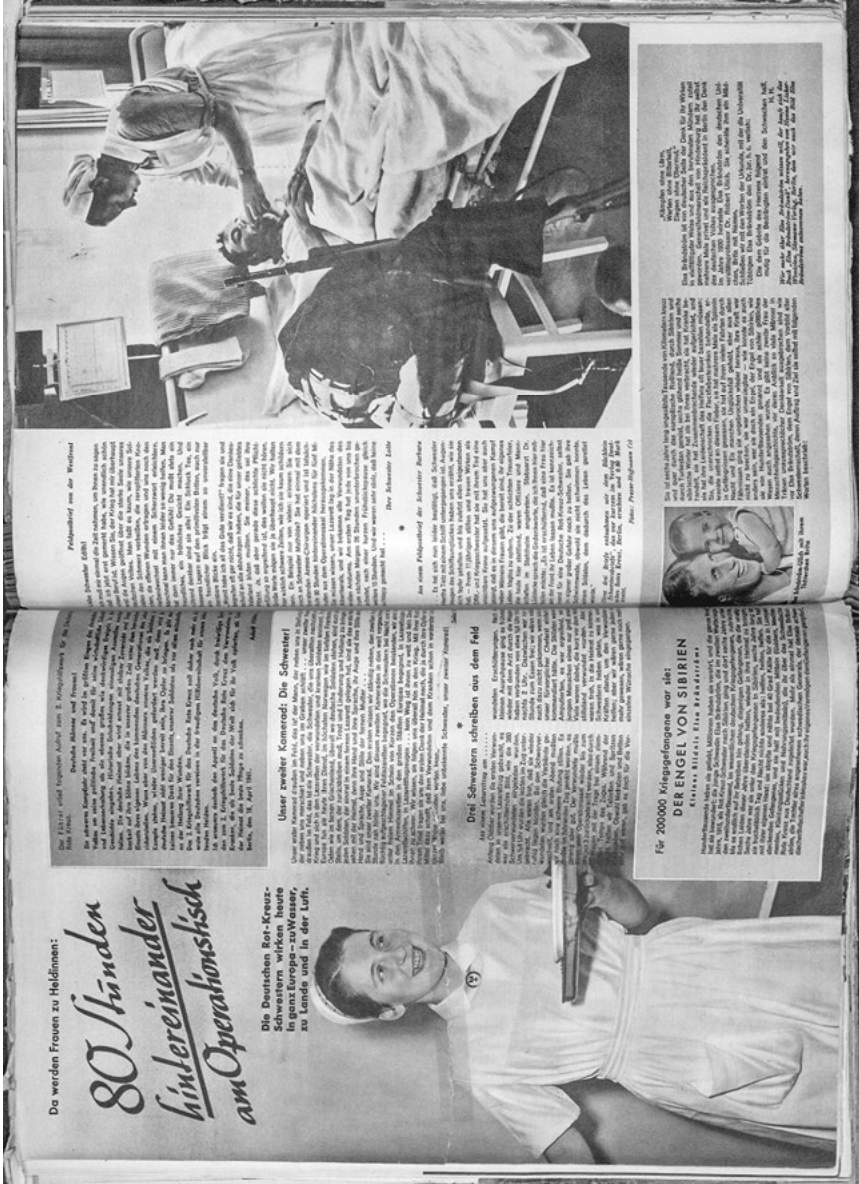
Da werden Frauen zu Heldinnen:

80 Stunden hintereinander am Operationstisch

Die Deutschen Rot-Kreuz-Schwestern wirken heute in ganz Europa – zu Wasser, zu Lande und in der Luft.

Der Führer erließ folgenden Aufruf zum 2. Kriegshilfswerk für das Deutsche Rote Kreuz:

Deutsche Männer und Frauen!

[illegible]

Unser zweiter Kamerad: Die Schwester!

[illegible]

Drei Schwestern schreiben aus dem Feld

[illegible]

Für 200000 Kriegsgefangene war sie:

DER ENGEL VON SIBIRIEN

Kleines Bildnis Elsa Brändströms

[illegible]

Feldpostbrief von der Westfront

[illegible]

Ihre Schwester Lotte

Aus einem Feldpostbrief der Schwester Barbara

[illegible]

Foto: Presse-Hoffmann (1)

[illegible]